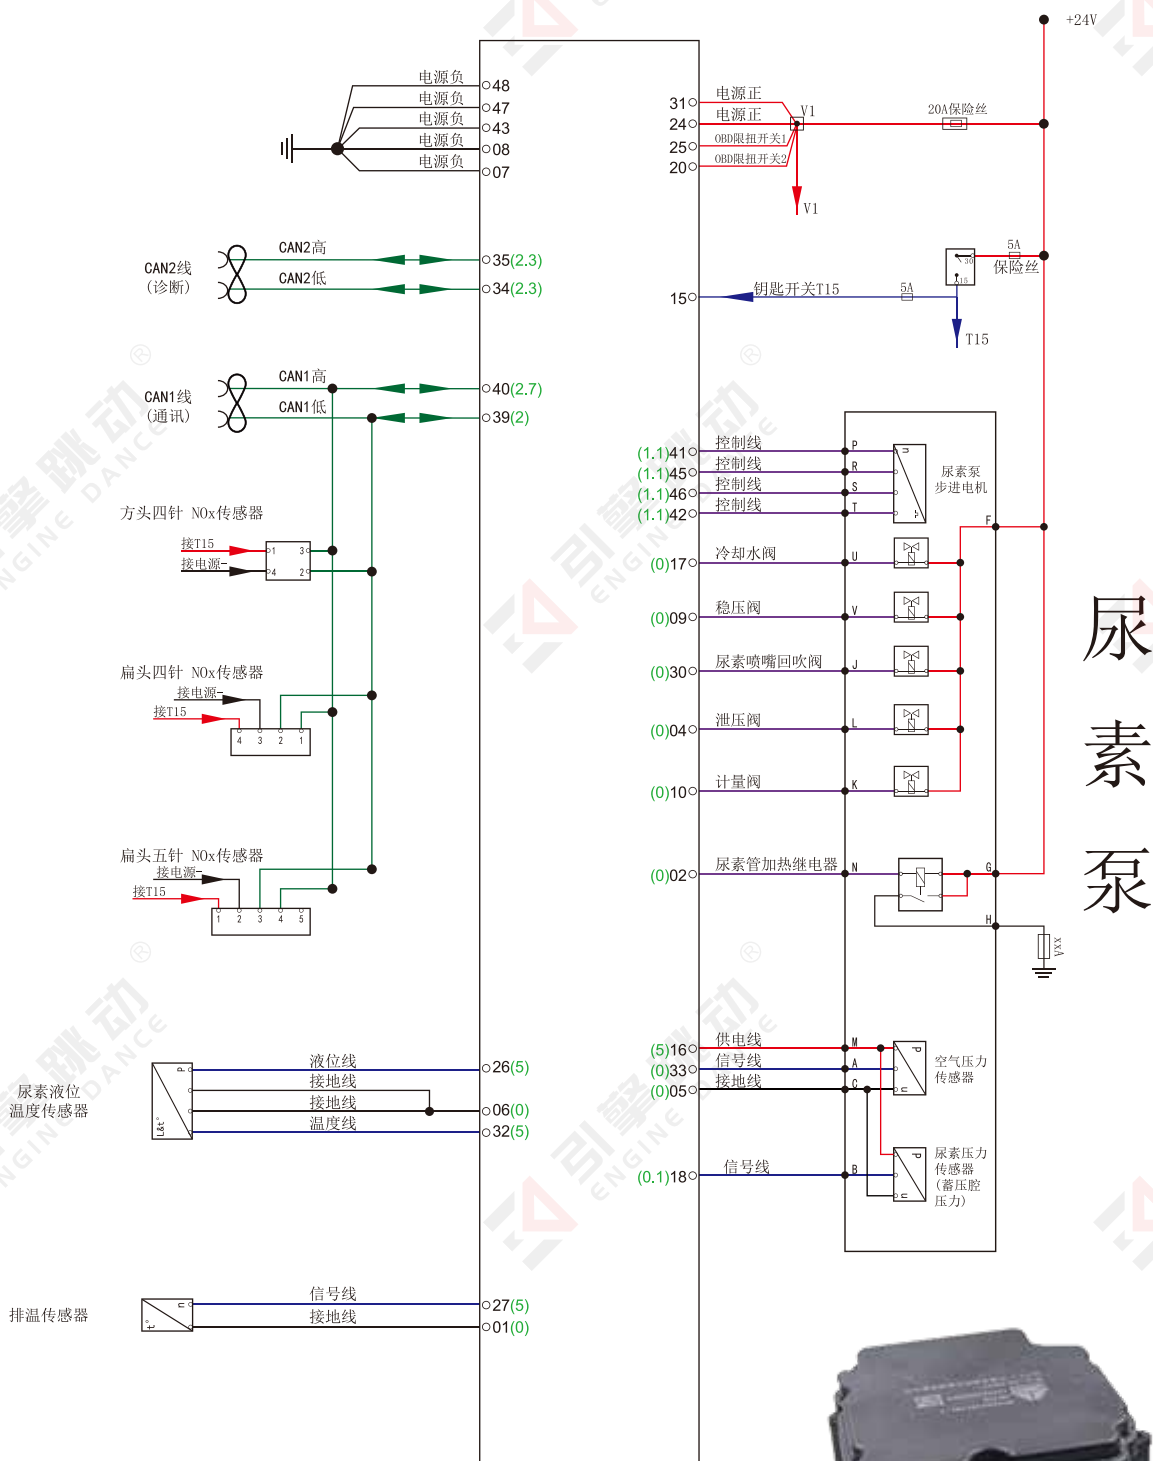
+24V

电源负 48
电源负 47
电源负 43
电源负 08
电源负 07

31 电源正
24 电源正
V1
20A保险丝
25 OBD限扭开关1
20 OBD限扭开关2
V1

CAN2线
(诊断)
CAN2高
CAN2低
35(2.3)
34(2.3)

5A
保险丝
30
15
15 钥匙开关T15
5A
T15

CAN1线
(通讯)
CAN1高
CAN1低
40(2.7)
39(2)

(1.1)41 控制线 P
(1.1)45 控制线 R
(1.1)46 控制线 S
(1.1)42 控制线 T
尿素泵
步进电机

方头四针 NOx传感器
接T15
接电源-
1 3
4 2

(0)17 冷却水阀 U
F
(0)09 稳压阀 V
(0)30 尿素喷嘴回吹阀 J
(0)04 泄压阀 L
(0)10 计量阀 K

扁头四针 NOx传感器
接电源-
接T15
4 3 2 1

尿
素
泵

扁头五针 NOx传感器
接电源-
接T15
1 2 3 4 5

(0)02 尿素管加热继电器 N
G
H
XX

尿素液位
温度传感器
P
L&t°
液位线 26(5)
接地线
接地线 06(0)
温度线 32(5)

(5)16 供电线 M
(0)33 信号线 A
(0)05 接地线 C
空气压力
传感器

(0.1)18 信号线 B
尿素压力
传感器
(蓄压腔
压力)

排温传感器
t°
信号线 27(5)
接地线 01(0)

引擎跳动
ENGINE DANCE